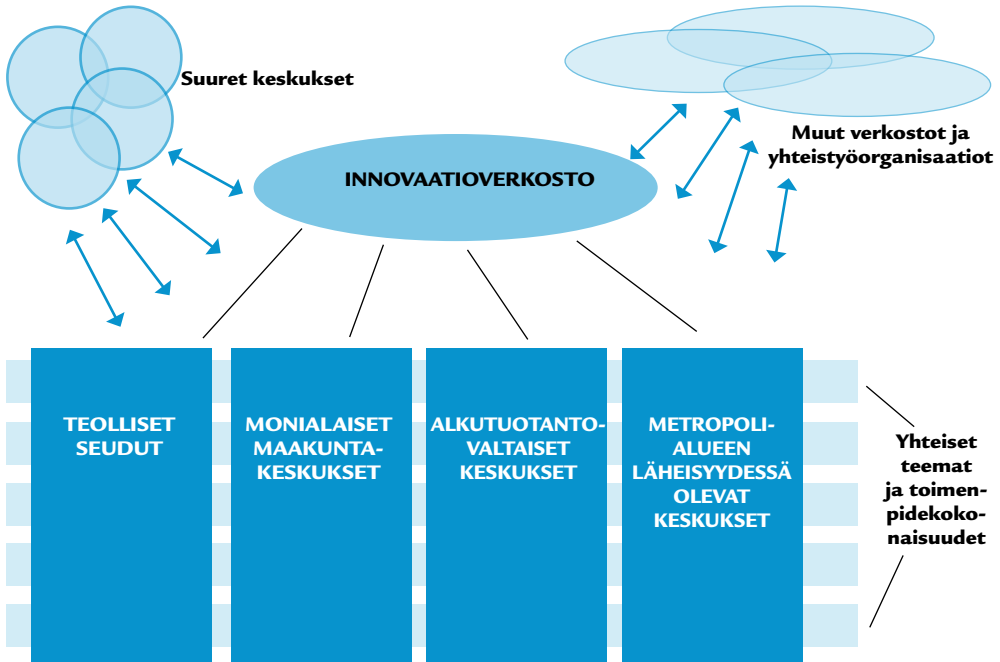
Suuret keskukset

INNOVAATIOVERKOSTO

Muut verkostot ja yhteistyöorganisaatiot

TEOLLISET SEUDUT

MONIALAISET MAAKUNTAKESKUKSET

ALKUTUOTANTOVALTAISET KESKUKSET

METROPOLIALUEEN LÄHEISYYDESSÄ OLEVAT KESKUKSET

Yhteiset teemat ja toimenpidekokonaisuudet